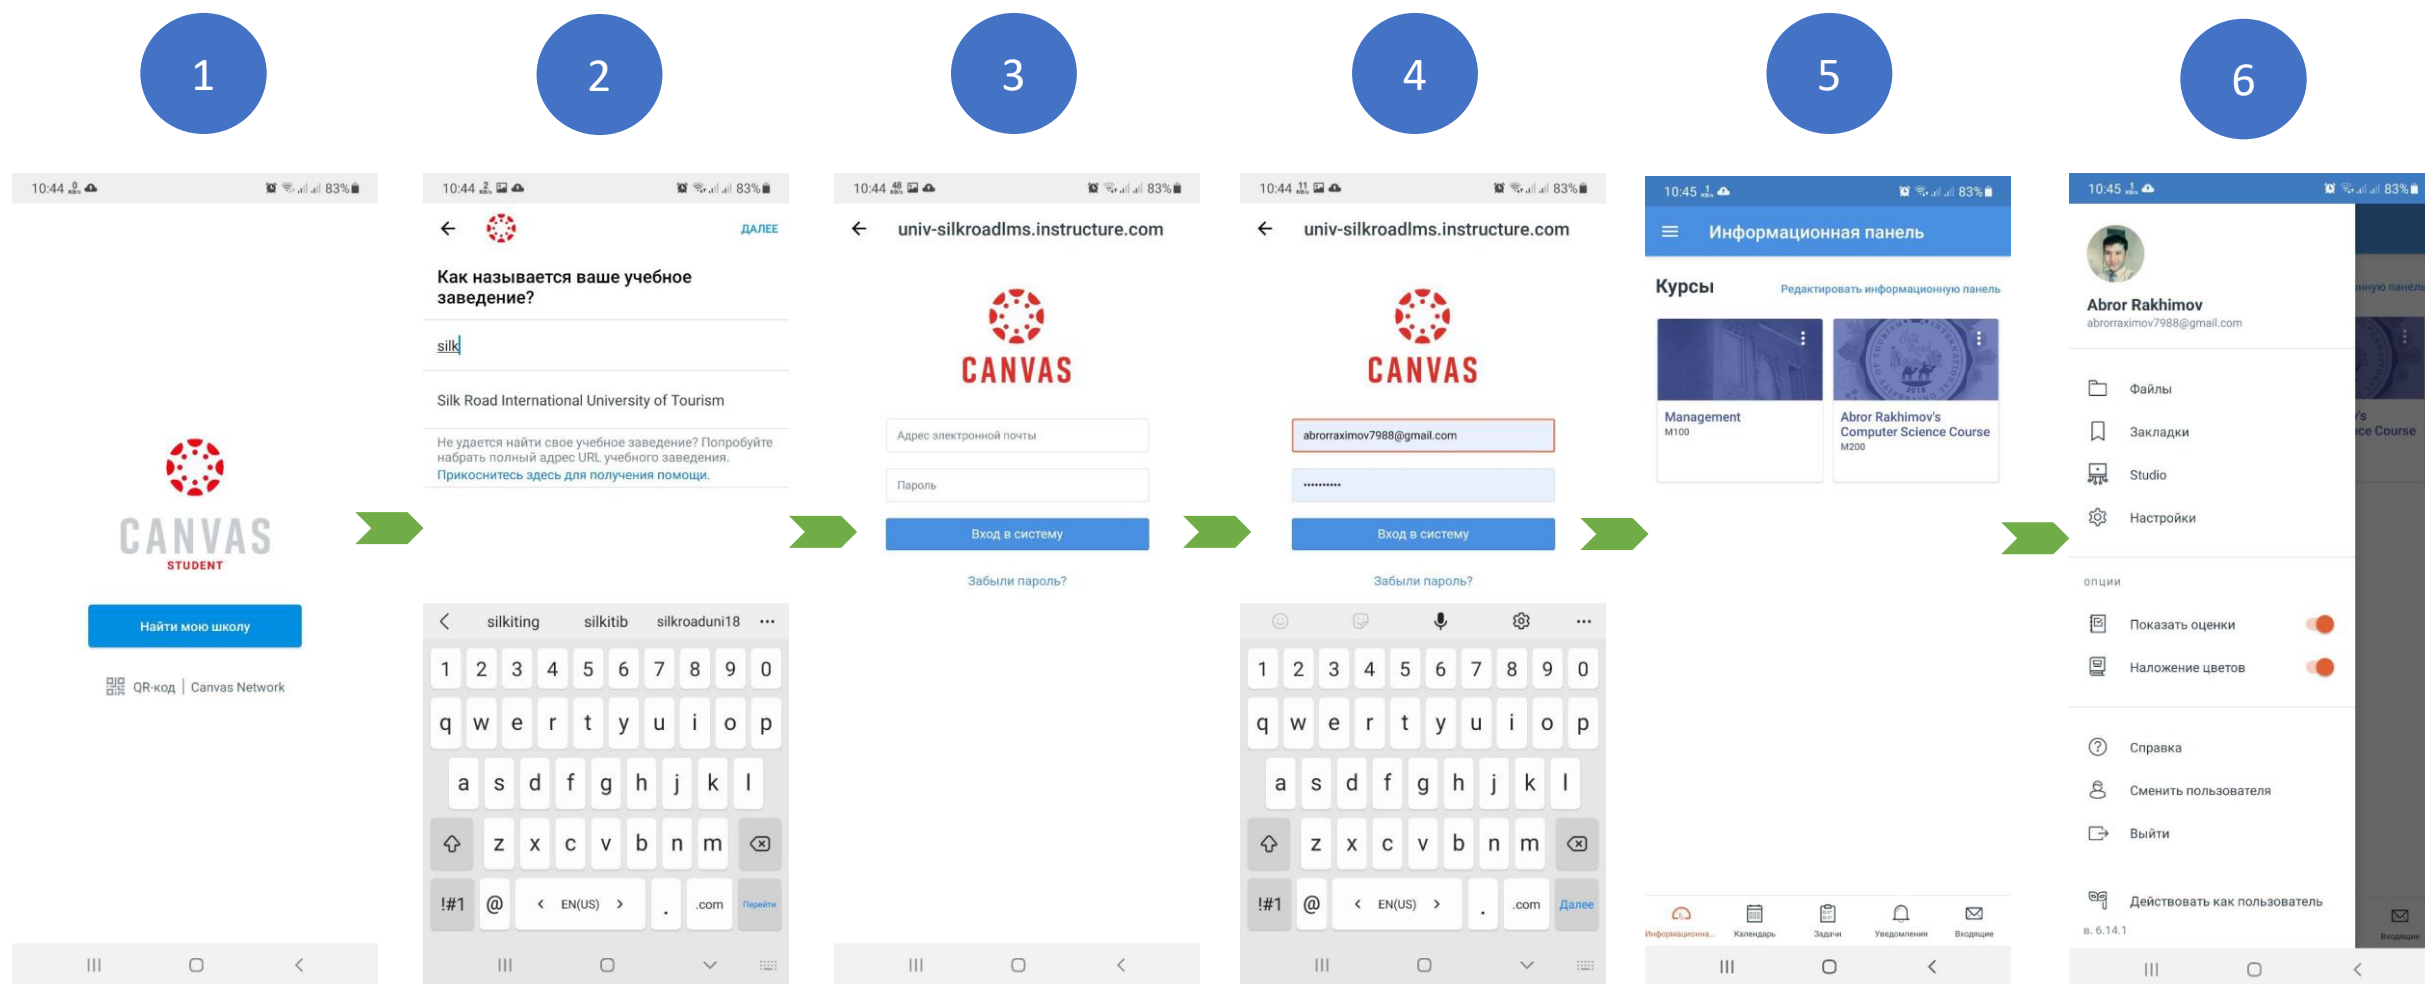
1

10:44 83%

CANVAS
STUDENT

Найти мою школу

QR-код | Canvas Network

2

10:44 83%

ДАЛЕЕ

Как называется ваше учебное заведение?

silk

Silk Road International University of Tourism

Не удается найти свое учебное заведение? Попробуйте набрать полный адрес URL учебного заведения.
Прикоснитесь здесь для получения помощи.

silkiting silkitib silkroaduni18 ...

1 2 3 4 5 6 7 8 9 0
q w e r t y u i o p
a s d f g h j k l
z x c v b n m
!#1 @ EN(US) . .com Перейти

3

10:44 83%

univ-silkroadlms.instructure.com

CANVAS

Адрес электронной почты
Пароль
Вход в систему
Забыли пароль?

4

10:44 83%

univ-silkroadlms.instructure.com

CANVAS

abrorraximov7988@gmail.com
..........
Вход в систему
Забыли пароль?

1 2 3 4 5 6 7 8 9 0
q w e r t y u i o p
a s d f g h j k l
z x c v b n m
!#1 @ EN(US) . .com Далее

5

10:45 83%

Информационная панель

Курсы Редактировать информационную панель

Management
M100

Abror Rakhimov's Computer Science Course
M200

Информационна... Календарь Задачи Уведомления Входящие

6

10:45 83%

Abror Rakhimov
abrorraximov7988@gmail.com

Файлы
Закладки
Studio
Настройки

опции

Показать оценки
Наложение цветов

Справка
Сменить пользователя
Выйти

Действовать как пользователь
в. 6.14.1